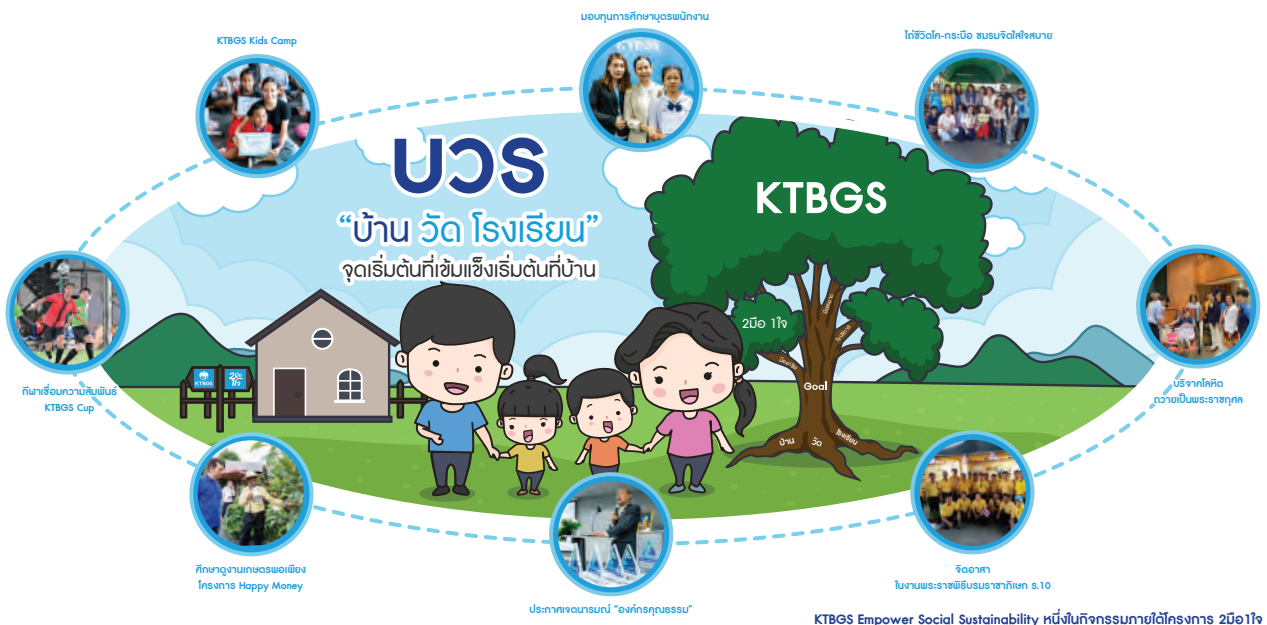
KTBGS Kids Camp

มอบทุนการศึกษาบุตรพนักงาน

ไต่ชีวิตโค-กระบือ ชมรมจิตใสใจสบาย

บวร

"บ้าน วัด โรงเรียน"

จุดเริ่มต้นที่เข้มแข็งเริ่มต้นที่บ้าน

KTBGS

2มือ 1ใจ

Goal

บ้าน

วัด

โรงเรียน

กีฬาเชื่อมความสัมพันธ์ KTBGS Cup

บริจาคโลหิต ถวายเป็นพระราชกุศล

ศึกษาดูงานเกษตรพอเพียง โครงการ Happy Money

จิตอาสา ในงานพระราชพิธีบรมราชาภิเษก ร.10

ประกาศเจตนารมณ์ "องค์กรคุณธรรม"

KTBGS Empower Social Sustainability หนึ่งในกิจกรรมภายใต้โครงการ 2มือ1ใจ